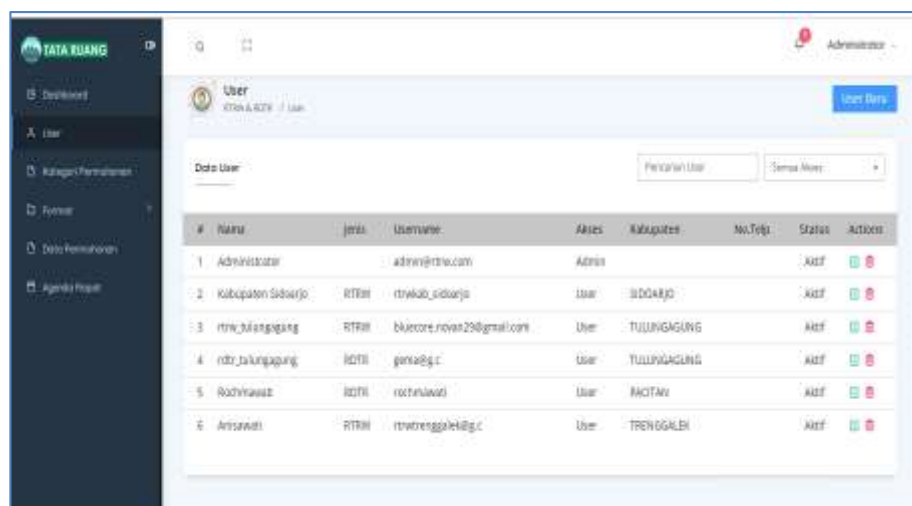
TATA RUANG

Dashboard
User
Kategori Permohonan
Format
Data Permohonan
Agenda Rapat

Administrator

User
RTRW & RDTR / User

User Baru

Data User

Pencarian User
Semua Akses

| # | Nama | Jenis | Username | Akses | Kabupaten | No.Telp | Status | Actions |
|---|---|---|---|---|---|---|---|---|
| 1 | Administrator | | admin@rtrw.com | Admin | | | Aktif | |
| 2 | Kabupaten Sidoarjo | RTRW | rtrwkab_sidoarjo | User | SIDOARJO | | Aktif | |
| 3 | rtrw_tulungagung | RTRW | bluecore.novan29@gmail.com | User | TULUNGAGUNG | | Aktif | |
| 4 | rdtr_tulungagung | RDTR | gema@g.c | User | TULUNGAGUNG | | Aktif | |
| 5 | Rochmawati | RDTR | rochmawati | User | PACITAN | | Aktif | |
| 6 | Anisawati | RTRW | rtrwtrenggalek@g.c | User | TRENGGALEK | | Aktif | |